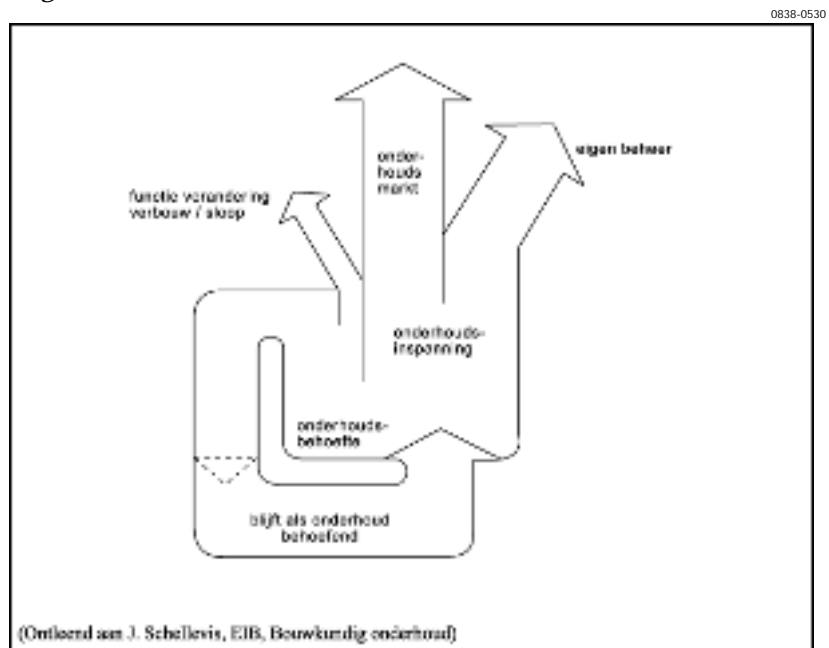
0838-0530

onderhouds markt

eigen beheer

functie verandering verbouw / sloop

onderhouds-inspanning

onderhouds-behoefte

blijft als onderhoud behoefend

(Ontleend aan J. Schellevis, EIB, Bouwkundig onderhoud)